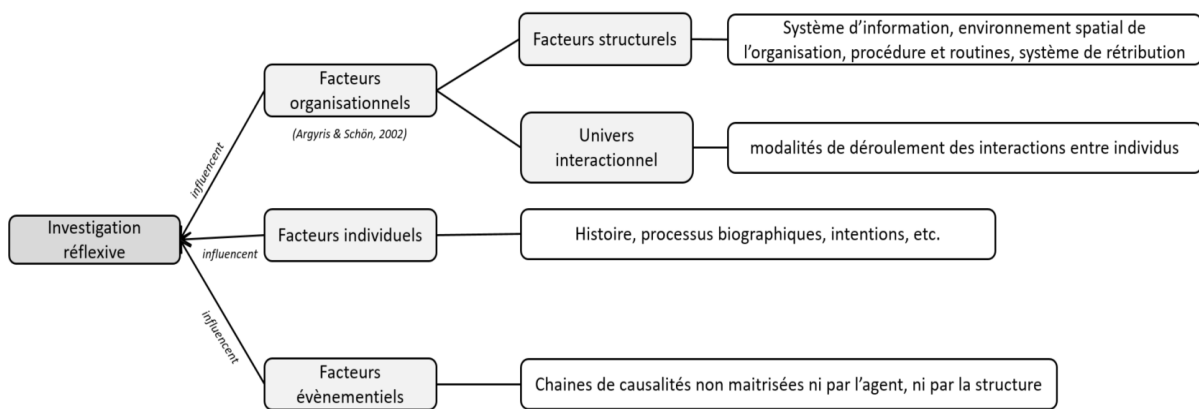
Investigation réflexive

influencent

Facteurs organisationnels

(Argyris & Schön, 2002)

Facteurs structurels

Système d'information, environnement spatial de l'organisation, procédure et routines, système de rétribution

Univers interactionnel

modalités de déroulement des interactions entre individus

influencent

Facteurs individuels

Histoire, processus biographiques, intentions, etc.

influencent

Facteurs évènementiels

Chaines de causalités non maitrisées ni par l'agent, ni par la structure